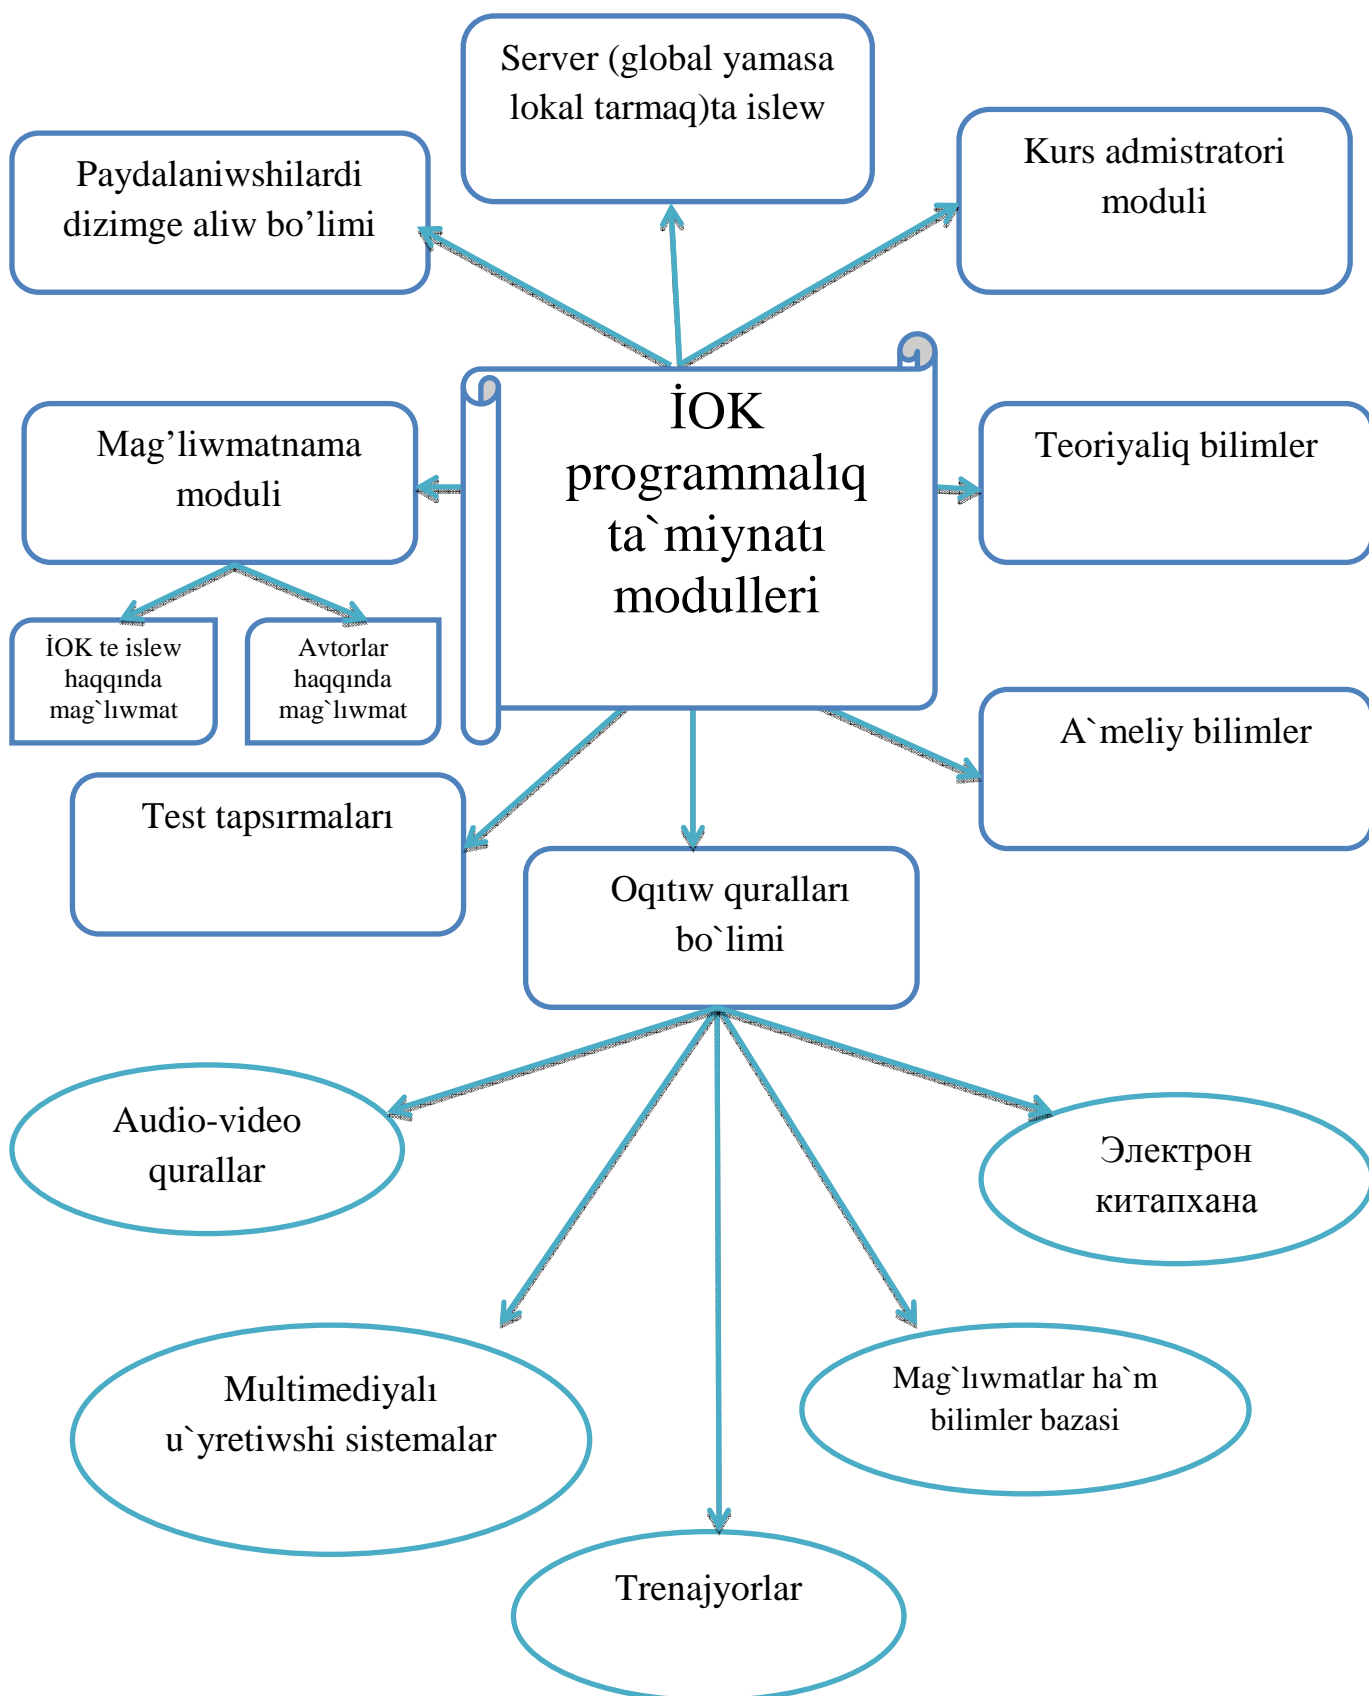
Server (global yamasa lokal tarmaq)ta islew

Paydalaniwshilardi dizimge aliw bo’limi

Kurs admistratori moduli

İOK programmalıq ta`miynatı modulleri

Mag’liwmatnama moduli

Teoriyaliq bilimler

İOK te islew haqqında mag`lıwmat

Avtorlar haqqında mag`lıwmat

A`meliy bilimler

Test tapsırmaları

Oqıtıw quralları bo`limi

Audio-video qurallar

Электрон китапхана

Multimediyalı u`yretiwshi sistemalar

Mag`lıwmatlar ha`m bilimler bazasi

Trenajyorlar